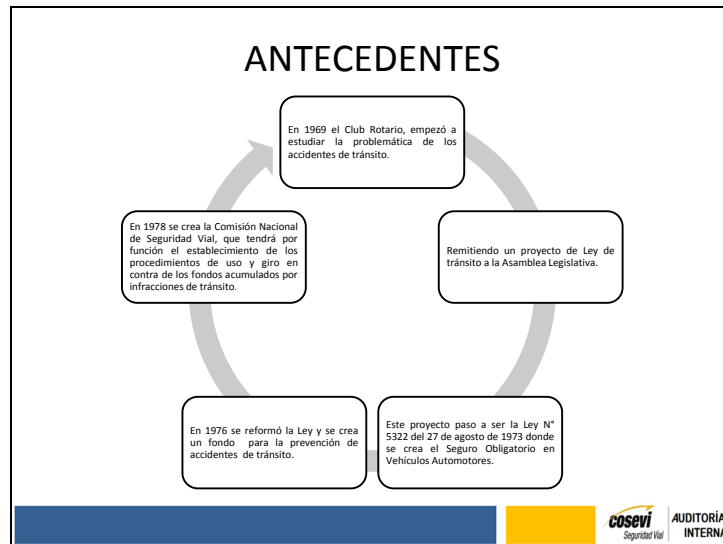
ANTECEDENTES

En 1969 el Club Rotario, empezó a estudiar la problemática de los accidentes de tránsito.

Remitiendo un proyecto de Ley de tránsito a la Asamblea Legislativa.

Este proyecto paso a ser la Ley N° 5322 del 27 de agosto de 1973 donde se crea el Seguro Obligatorio en Vehículos Automotores.

En 1976 se reformó la Ley y se crea un fondo para la prevención de accidentes de tránsito.

En 1978 se crea la Comisión Nacional de Seguridad Vial, que tendrá por función el establecimiento de los procedimientos de uso y giro en contra de los fondos acumulados por infracciones de tránsito.

cosevi Seguridad Vial

AUDITORÍA INTERNA